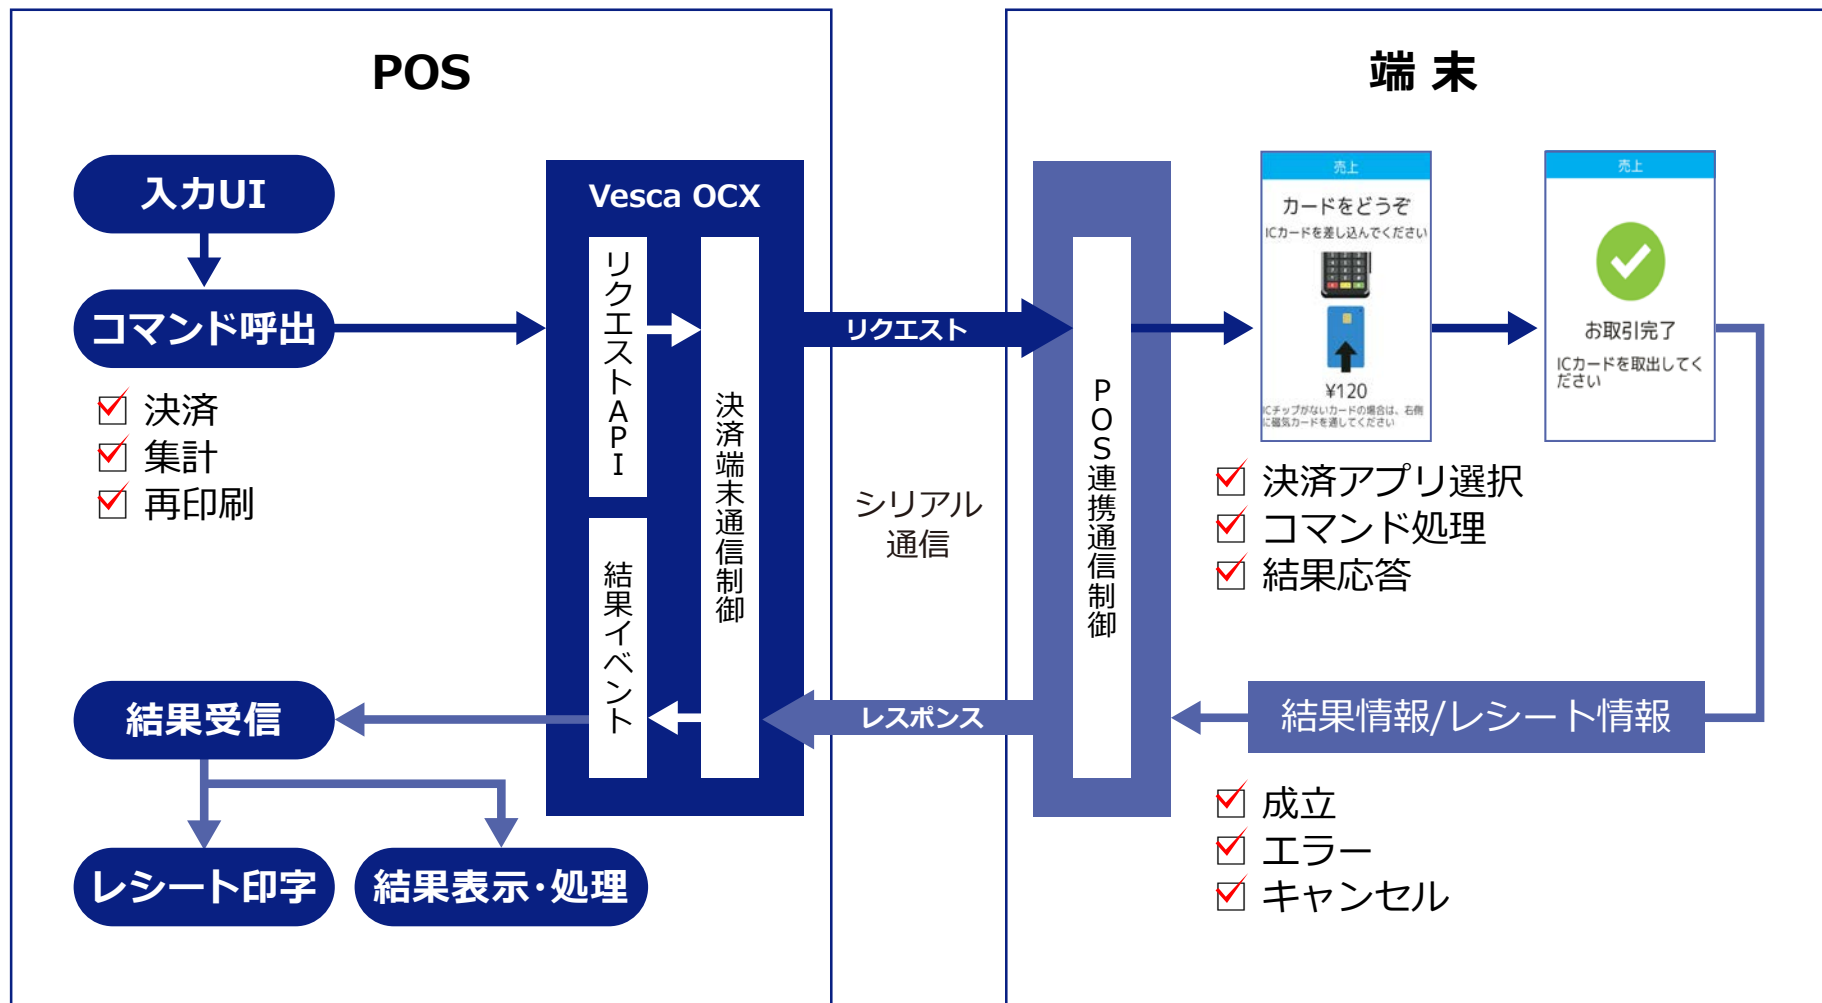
POS

端 末

入力UI

コマンド呼出

決済
集計
再印刷

Vesca OCX

リクエストAPI

決済端末通信制御

結果イベント

リクエスト

シリアル通信

レスポンス

POS連携通信制御

売上
カードをどうぞ
ICカードを差し込んでください
¥120
ICチップがないカードの場合は、右側に磁気カードを通してください

売上
お取引完了
ICカードを取出してください

決済アプリ選択
コマンド処理
結果応答

結果受信

結果情報/レシート情報

成立
エラー
キャンセル

レシート印字

結果表示・処理